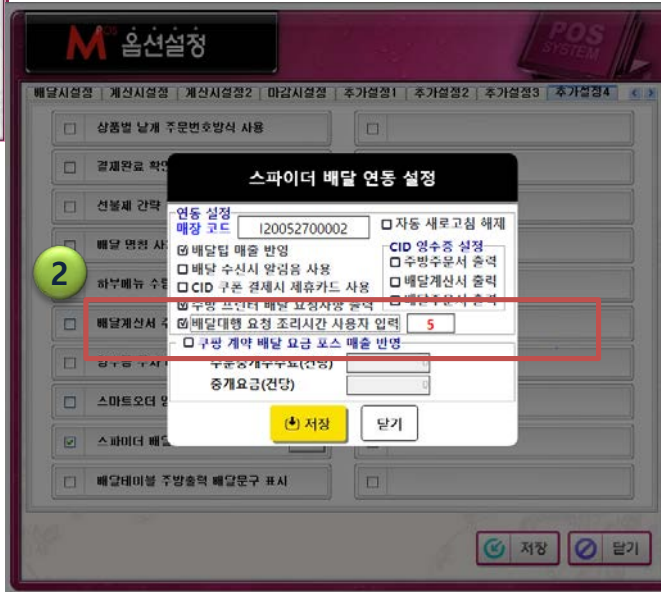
M POS 옵션설정

POS SYSTEM

배달시설정 | 계산시설정 | 계산시설정2 | 마감시설정 | 추가설정1 | 추가설정2 | 추가설정3 | 추가설정4

상품별 낱개 주문번호방식 사용

결제완료 확인 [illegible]

선불제 간략 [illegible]

배달 명령 사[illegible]

하부메뉴 수량 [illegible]

배달계산서 주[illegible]

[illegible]

스마트오더 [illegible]

스파이더 배달 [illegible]

배달테이블 주방출력 배달문구 표시

2

스파이더 배달 연동 설정

연동 설정
매장 코드 I20052700002
자동 새로고침 해제
배달팁 매출 반영
배달 수신시 알림음 사용
CID 쿠폰 결제시 제휴카드 사용
주방 프린터 배달 요청사항 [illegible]
CID 영수증 설정
주방주문서 출력
배달계산서 출력
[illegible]
배달대행 요청 조리시간 사용자 입력 5
쿠팡 계약 배달 요금 포스 매출 반영
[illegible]
중개요금(건당)

저장
닫기

저장
닫기